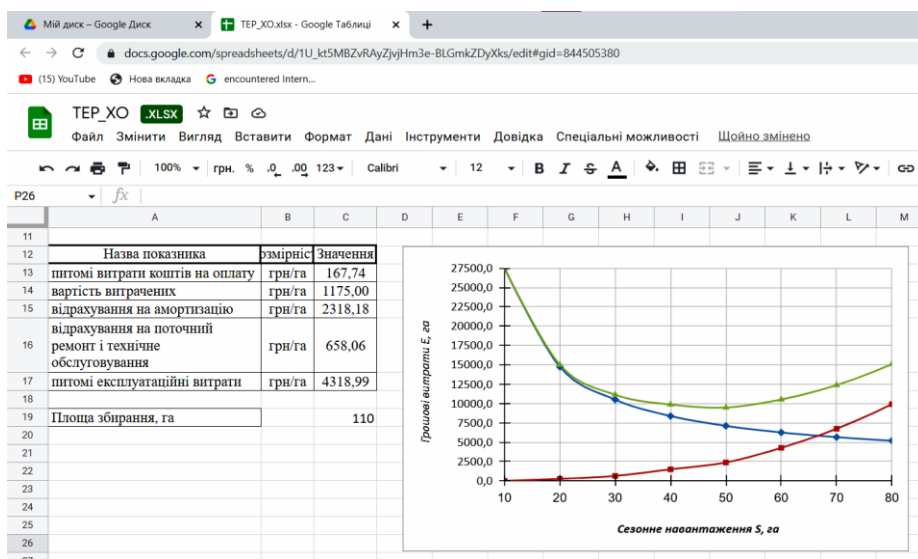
Мій диск – Google Диск
TEP_XO.xlsx - Google Таблиці
docs.google.com/spreadsheets/d/1U_kt5MBZvRAyZjvjHm3e-BLGmkZDyXks/edit#gid=844505380
(15) YouTube
Нова вкладка
encountered Intern...

TEP_XO .XLSX
Файл Змінити Вигляд Вставити Формат Дані Інструменти Довідка Спеціальні можливості Щойно змінено

100% грн. % .0 .00 123 Calibri 12 B I S A

P26 fx

| | A | B | C | D | E | F | G | H | I | J | K | L | M |
|---|---|---|---|---|---|---|---|---|---|---|---|---|---|
| 11 | | | | | | | | | | | | | |
| 12 | Назва показника | озмірніст | Значення | | | | | | | | | | |
| 13 | питомі витрати коштів на оплату | грн/га | 167,74 | | | | | | | | | | |
| 14 | вартість витрачених | грн/га | 1175,00 | | | | | | | | | | |
| 15 | відрахування на амортизацію | грн/га | 2318,18 | | | | | | | | | | |
| 16 | відрахування на поточний ремонт і технічне обслуговування | грн/га | 658,06 | | | | | | | | | | |
| 17 | питомі експлуатаційні витрати | грн/га | 4318,99 | | | | | | | | | | |
| 18 | | | | | | | | | | | | | |
| 19 | Площа збирання, га | | 110 | | | | | | | | | | |
| 20 | | | | | | | | | | | | | |
| 21 | | | | | | | | | | | | | |
| 22 | | | | | | | | | | | | | |
| 23 | | | | | | | | | | | | | |
| 24 | | | | | | | | | | | | | |
| 25 | | | | | | | | | | | | | |
| 26 | | | | | | | | | | | | | |

27500,0
25000,0
22500,0
20000,0
17500,0
15000,0
12500,0
10000,0
7500,0
5000,0
2500,0
0,0
10 20 30 40 50 60 70 80
Грошові витрати Е, га
Сезонне навантаження S, га